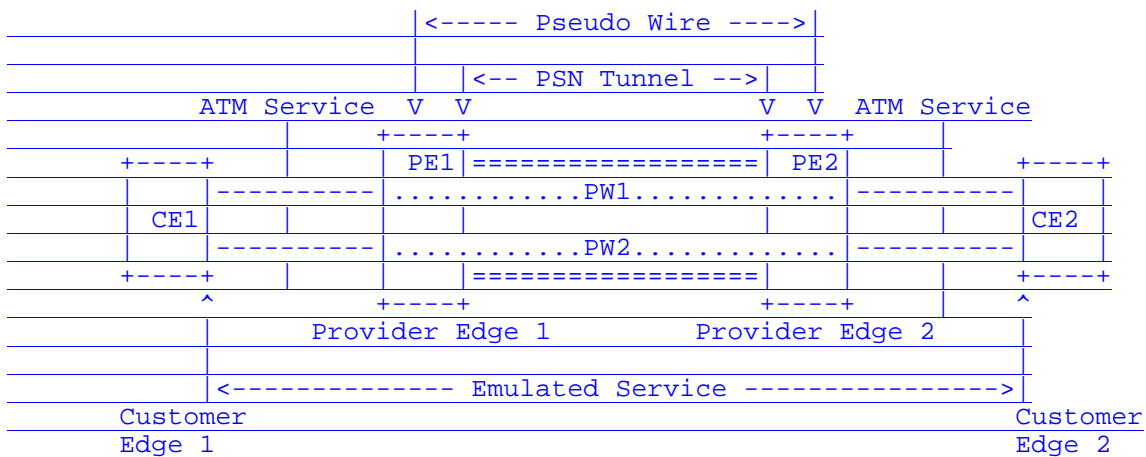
|<----- Pseudo Wire ---->|
|                        |
|  |<-- PSN Tunnel -->|  |
ATM Service  V  V                    V  V  ATM Service
+----+                    +----+
+----+       |    PE1|==================|  PE2|       +----+
|    |----------|.............PW1.............|----------|    |
| CE1|          |                             |          |CE2 |
|    |----------|.............PW2.............|----------|    |
+----+          |==================|          +----+
^        +----+                    +----+       ^
|  Provider Edge 1        Provider Edge 2  |
|                                          |
|<-------------- Emulated Service ---------------->|
Customer                                       Customer
Edge 1                                         Edge 2